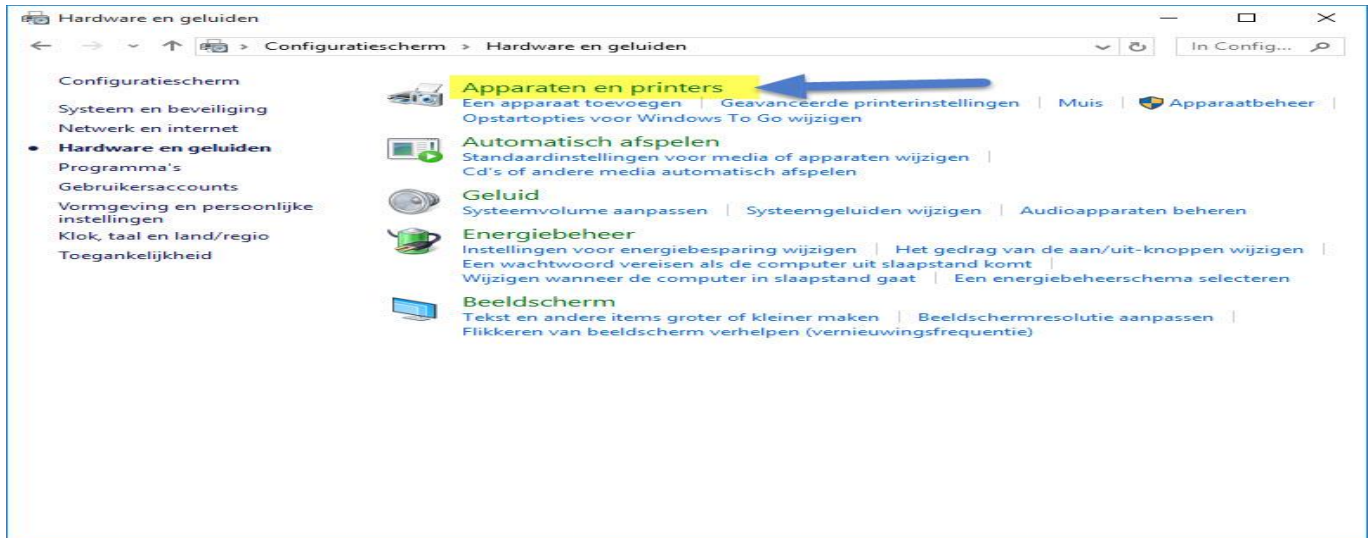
Hardware en geluiden

Configuratiescherm > Hardware en geluiden

In Config...

Configuratiescherm

Systeem en beveiliging

Netwerk en internet

Hardware en geluiden

Programma's

Gebruikersaccounts

Vormgeving en persoonlijke instellingen

Klok, taal en land/regio

Toegankelijkheid

Apparaten en printers

Een apparaat toevoegen | Geavanceerde printerinstellingen | Muis | Apparaatbeheer |

Opstartopties voor Windows To Go wijzigen

Automatisch afspelen

Standaardinstellingen voor media of apparaten wijzigen |

Cd's of andere media automatisch afspelen

Geluid

Systeemvolume aanpassen | Systeemgeluiden wijzigen | Audioapparaten beheren

Energiebeheer

Instellingen voor energiebesparing wijzigen | Het gedrag van de aan/uit-knoppen wijzigen |

Een wachtwoord vereisen als de computer uit slaapstand komt |

Wijzigen wanneer de computer in slaapstand gaat | Een energiebeheerschema selecteren

Beeldscherm

Tekst en andere items groter of kleiner maken | Beeldschermresolutie aanpassen |

Flikkeren van beeldscherm verhelpen (vernieuwingsfrequentie)